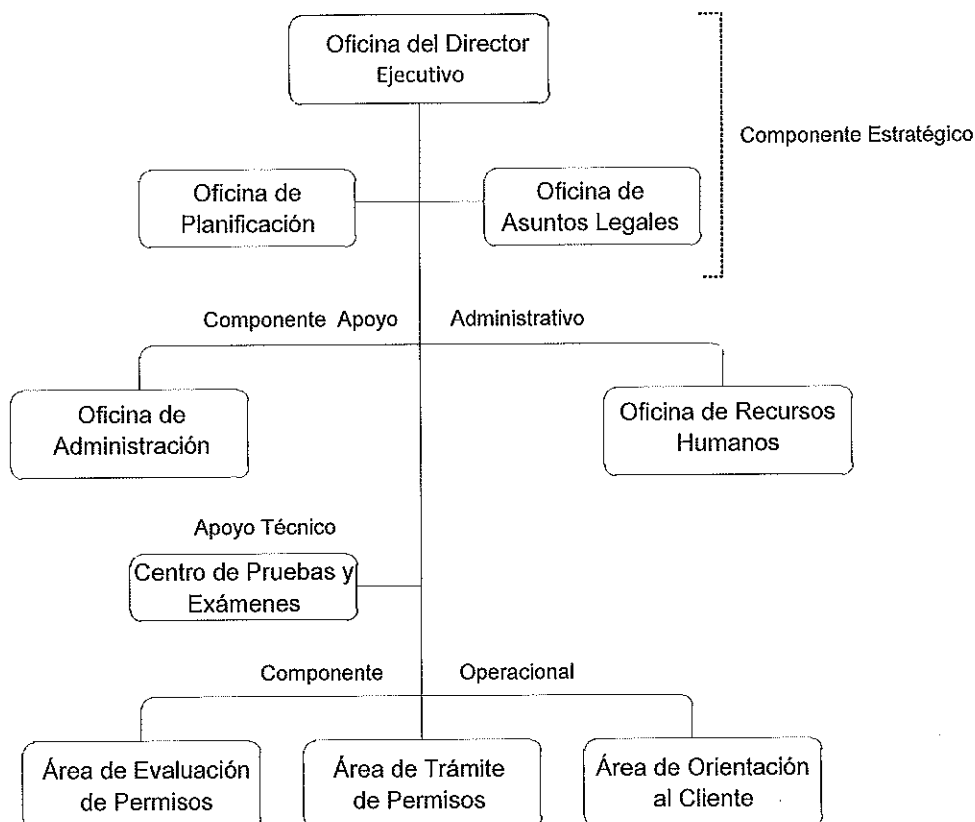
Oficina del Director Ejecutivo

Componente Estratégico

Oficina de Planificación

Oficina de Asuntos Legales

Componente Apoyo Administrativo

Oficina de Administración

Oficina de Recursos Humanos

Apoyo Técnico

Centro de Pruebas y Exámenes

Componente Operacional

Área de Evaluación de Permisos

Área de Trámite de Permisos

Área de Orientación al Cliente